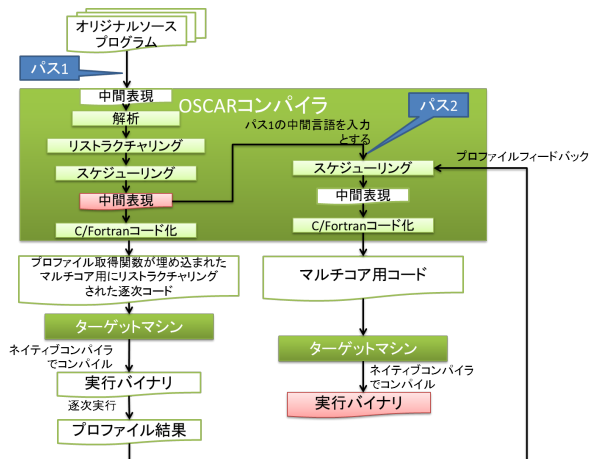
オリジナルソース
プログラム

パス1

中間表現

OSCARコンパイラ

解析

リストラクチャリング

スケジューリング

中間表現

C/Fortranコード化

パス2

パス1の中間言語を入力とする

スケジューリング

中間表現

C/Fortranコード化

プロファイルフィードバック

プロファイル取得関数が埋め込まれたマルチコア用にリストラクチャリングされた逐次コード

マルチコア用コード

ターゲットマシン

ネイティブコンパイラでコンパイル

実行バイナリ

逐次実行

プロファイル結果

ターゲットマシン

ネイティブコンパイラでコンパイル

実行バイナリ